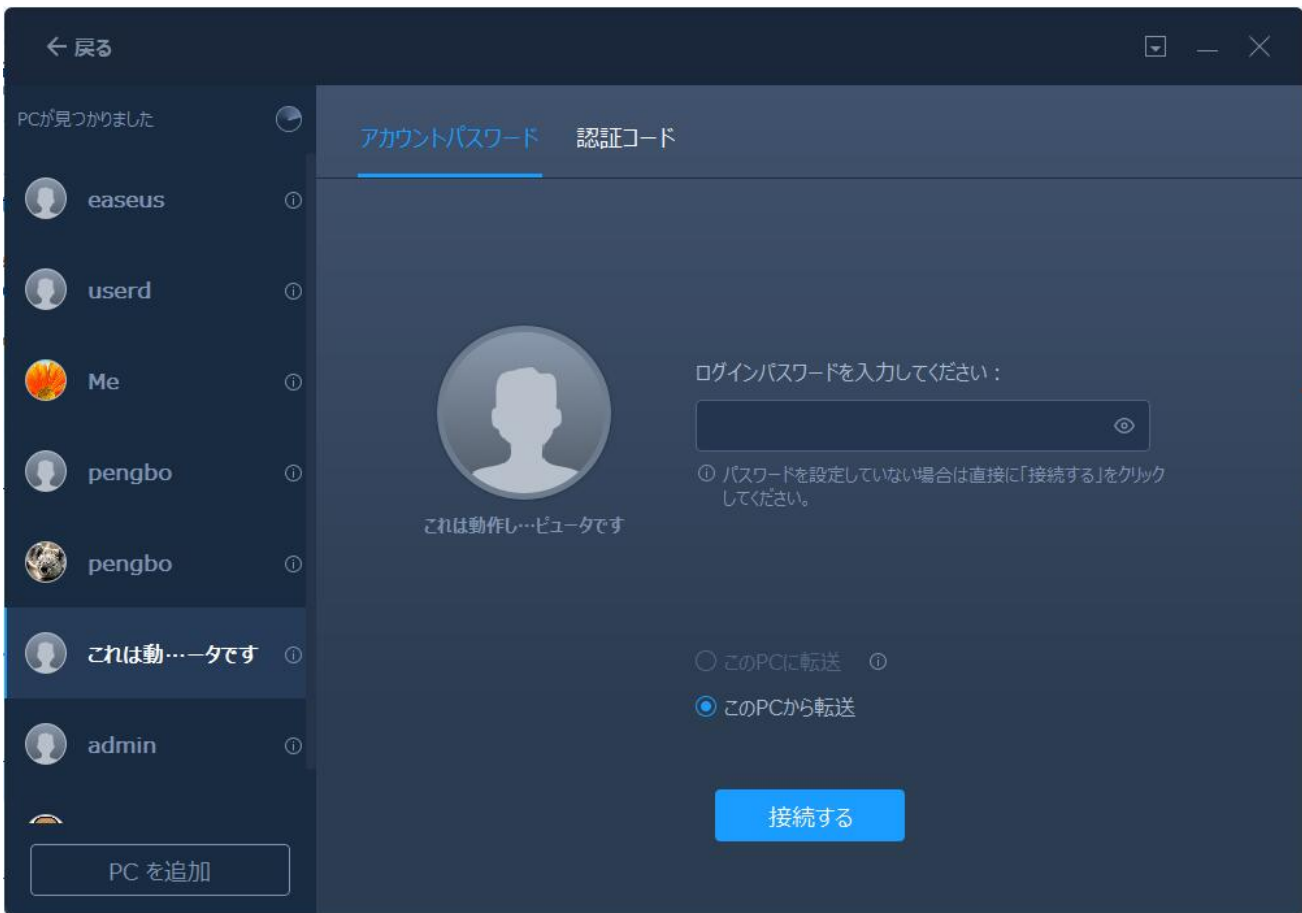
← 戻る

PCが見つかりました

easeus

userd

Me

pengbo

pengbo

これは動…ータです

admin

PC を追加

アカウントパスワード　認証コード

これは動作し…ピュータです

ログインパスワードを入力してください：

ⓘ パスワードを設定していない場合は直接に「接続する」をクリックしてください。

このPCに転送 ⓘ

このPCから転送

接続する